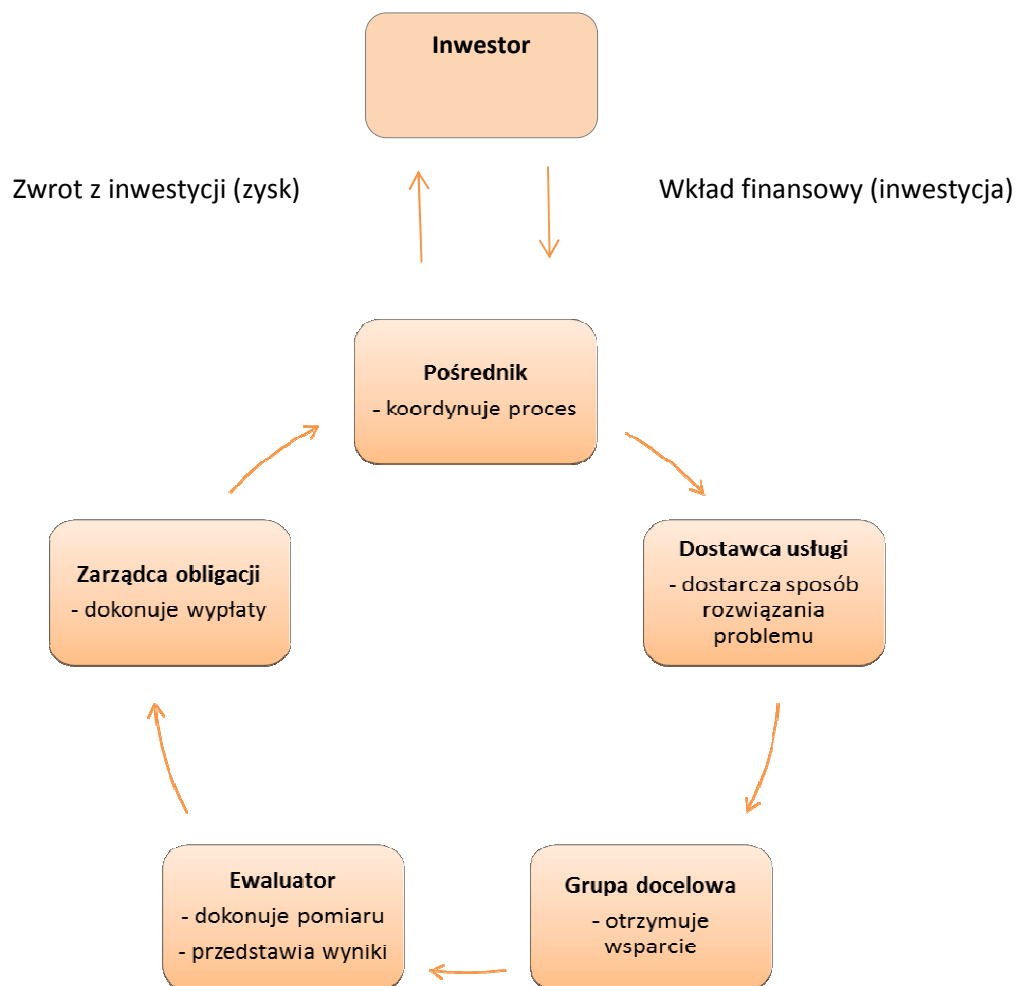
Inwestor

Zwrot z inwestycji (zysk)

Wkład finansowy (inwestycja)

Pośrednik
- koordynuje proces

Dostawca usługi
- dostarcza sposób rozwiązania problemu

Grupa docelowa
- otrzymuje wsparcie

Ewaluator
- dokonuje pomiaru
- przedstawia wyniki

Zarządca obligacji
- dokonuje wypłaty